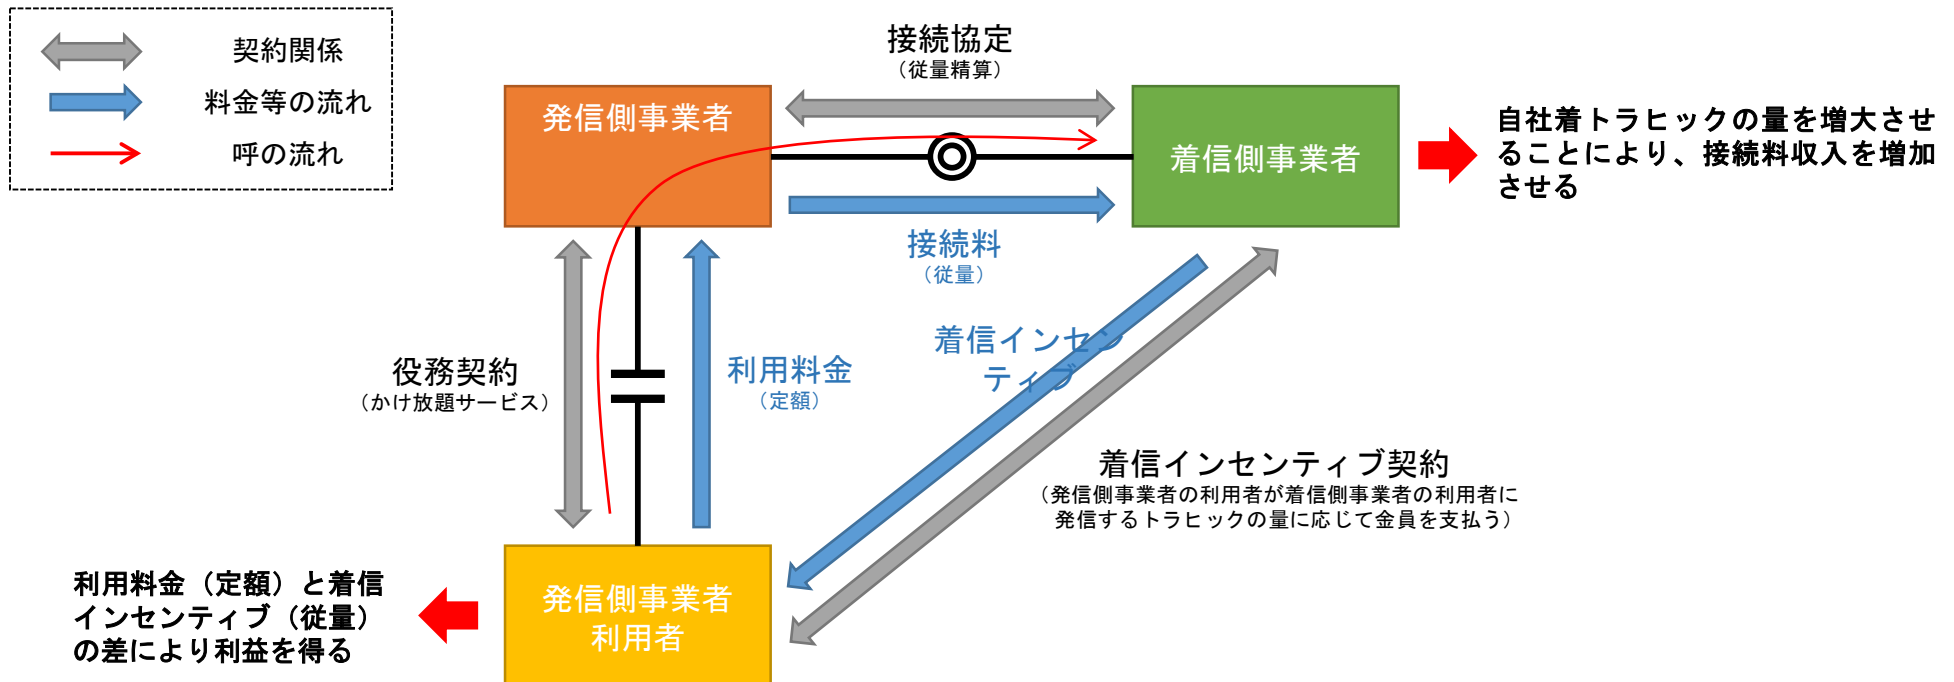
契約関係
料金等の流れ
呼の流れ

接続協定
（従量精算）

発信側事業者

着信側事業者

自社着トラヒックの量を増大させることにより、接続料収入を増加させる

接続料
（従量）

着信インセンティブ

役務契約
（かけ放題サービス）

利用料金
（定額）

着信インセンティブ契約
（発信側事業者の利用者が着信側事業者の利用者に発信するトラヒックの量に応じて金員を支払う）

利用料金（定額）と着信インセンティブ（従量）の差により利益を得る

発信側事業者
利用者